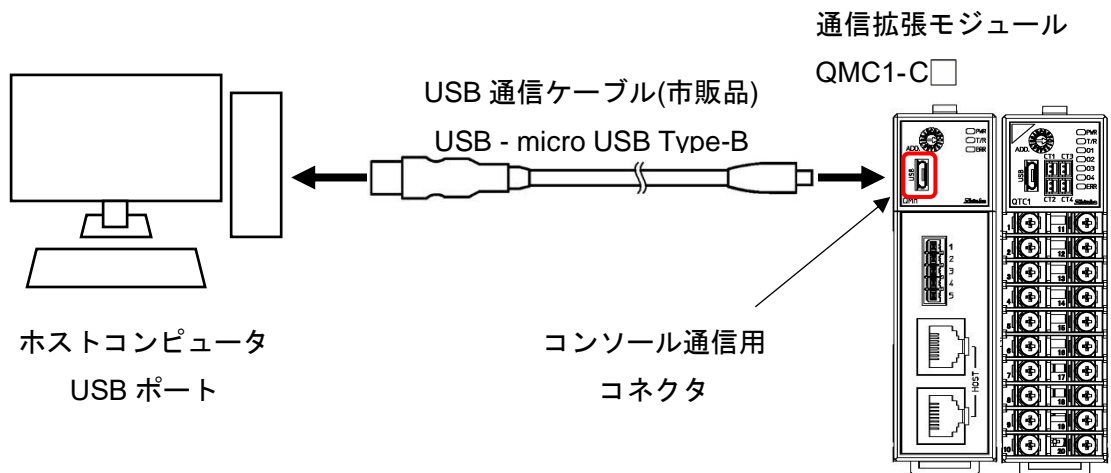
通信拡張モジュール

QMC1-C□

USB 通信ケーブル(市販品)

USB - micro USB Type-B

ADD.

PWR
T/R
ERR

USB

QMC1

ADD.

CT1 CT3

PWR
T/R
O1
O2
O3
O4
ERR

USB

QTC1

CT2 CT4

Shinko

Shinko

1
2
3
4
5

HOST

1 11
2 12
3 13
4 14
5 15
6 16
7 17
8 18
9 19
10 20

ホストコンピュータ

USB ポート

コンソール通信用

コネクタ